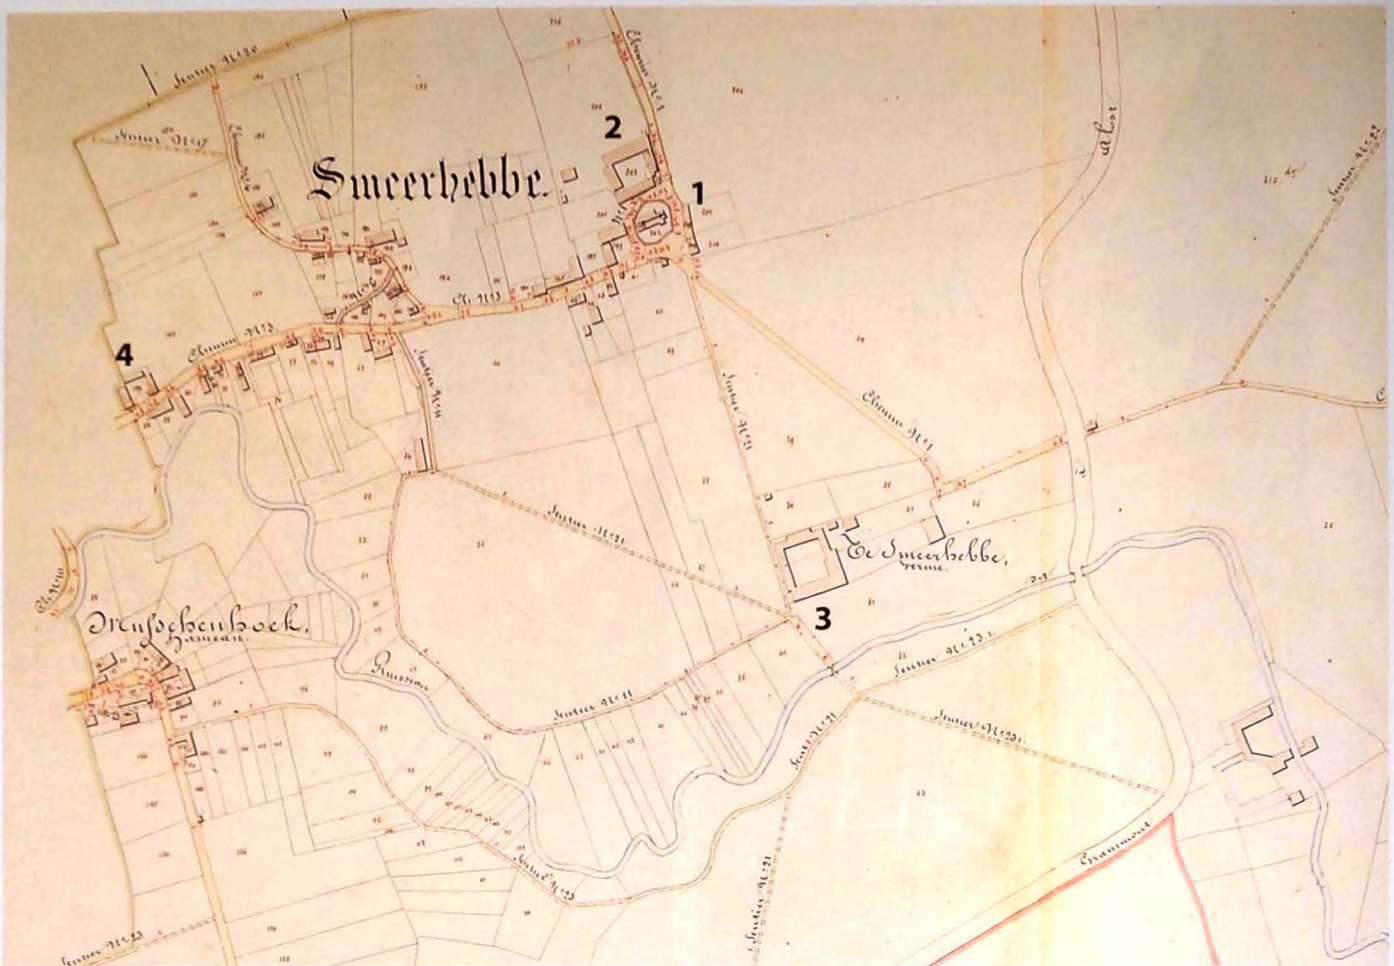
Smeerhebbe.

2

1

4

Te Smeerhebbe.
ferme.

3

Mussehenhoek.
Hameau.

Sentier No 20

Chemin No 1

Chemin No 2

Sentier No 21

Sentier No 11

Chemin No 4

Sentier No 22

Sentier No 11

Sentier No 23

Sentier No 23

Grammont